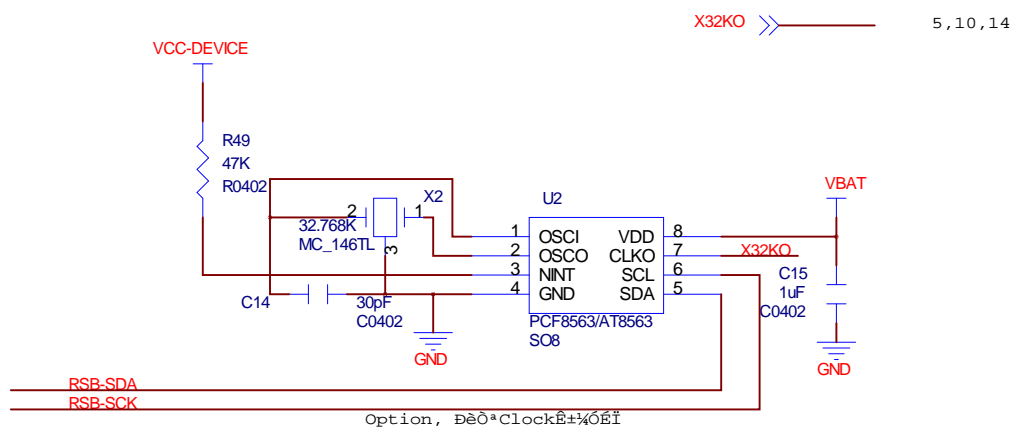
X32KO 5,10,14

VCC-DEVICE

R49
47K
R0402

X2
2 1
32.768K
MC_146TL
3

U2
1 OSCI
2 OSCO
3 NINT
4 GND
VDD 8
CLKO 7
SCL 6
SDA 5
PCF8563/AT8563
SO8

VBAT
X32KO
C15
1uF
C0402

C14
30pF
C0402

GND
GND

RSB-SDA
RSB-SCK

Option, ÐèÒªClockÊ±¼ÓÉÏ